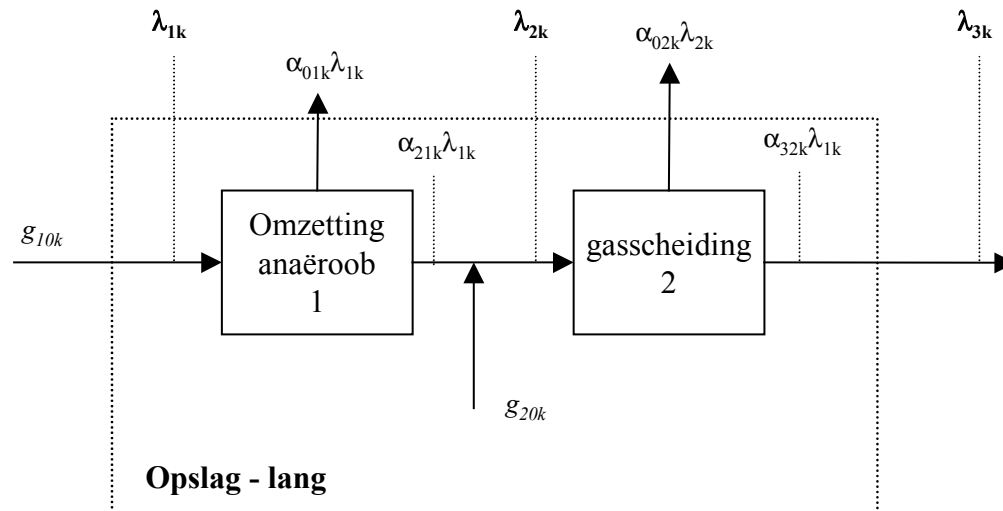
$\lambda_{1k}$

$\alpha_{01k}\lambda_{1k}$

$\lambda_{2k}$

$\alpha_{02k}\lambda_{2k}$

$\lambda_{3k}$

$\alpha_{21k}\lambda_{1k}$

$\alpha_{32k}\lambda_{1k}$

$g_{10k}$

Omzetting anaëroob 1

gasscheiding 2

$g_{20k}$

Opslag - lang